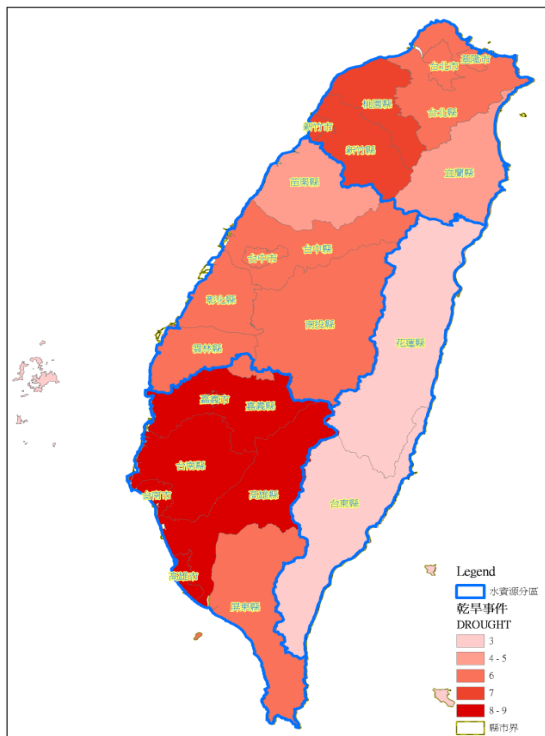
基隆市
台北市
台北縣
桃園縣
新竹市
新竹縣
宜蘭縣
苗栗縣
台中市
台中縣
彰化縣
南投縣
花蓮縣
雲林縣
嘉義市
嘉義縣
台南縣
台南市
高雄縣
台東縣
高雄市
屏東縣

Legend
水資源分區
乾旱事件
DROUGHT
3
4 - 5
6
7
8 - 9
縣市界